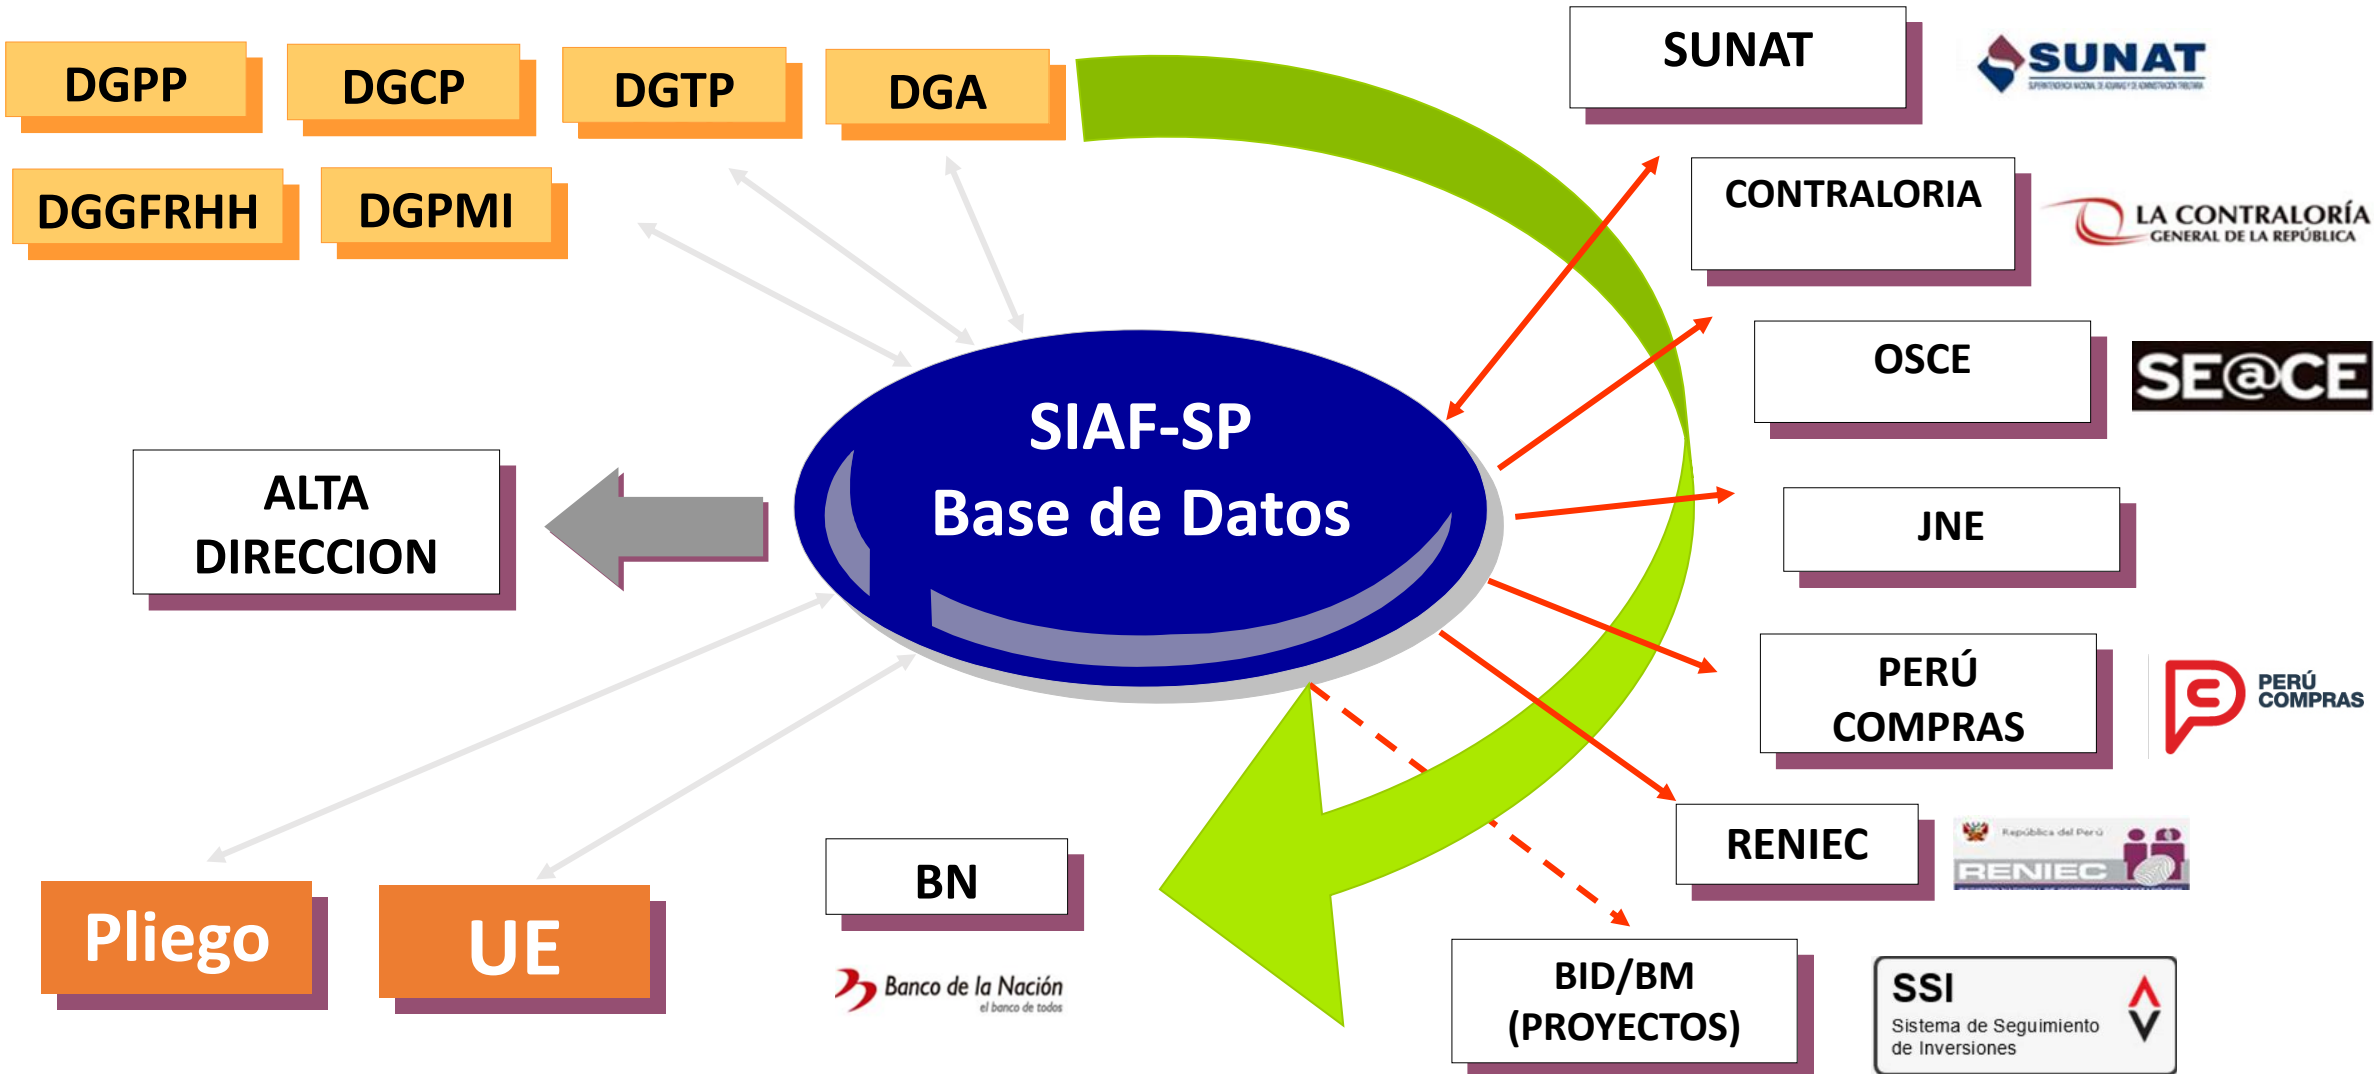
DGPP
DGCP
DGTP
DGA
DGGFRHH
DGPMI

SUNAT
SUNAT
CONTRALORIA
LA CONTRALORÍA GENERAL DE LA REPÚBLICA
OSCE
SE@CE
JNE
PERÚ COMPRAS
PERÚ COMPRAS
RENIEC
República del Perú
RENIEC
BID/BM (PROYECTOS)
SSI
Sistema de Seguimiento de Inversiones

SIAF-SP
Base de Datos

ALTA DIRECCION

Pliego
UE

BN
Banco de la Nación
el banco de todos